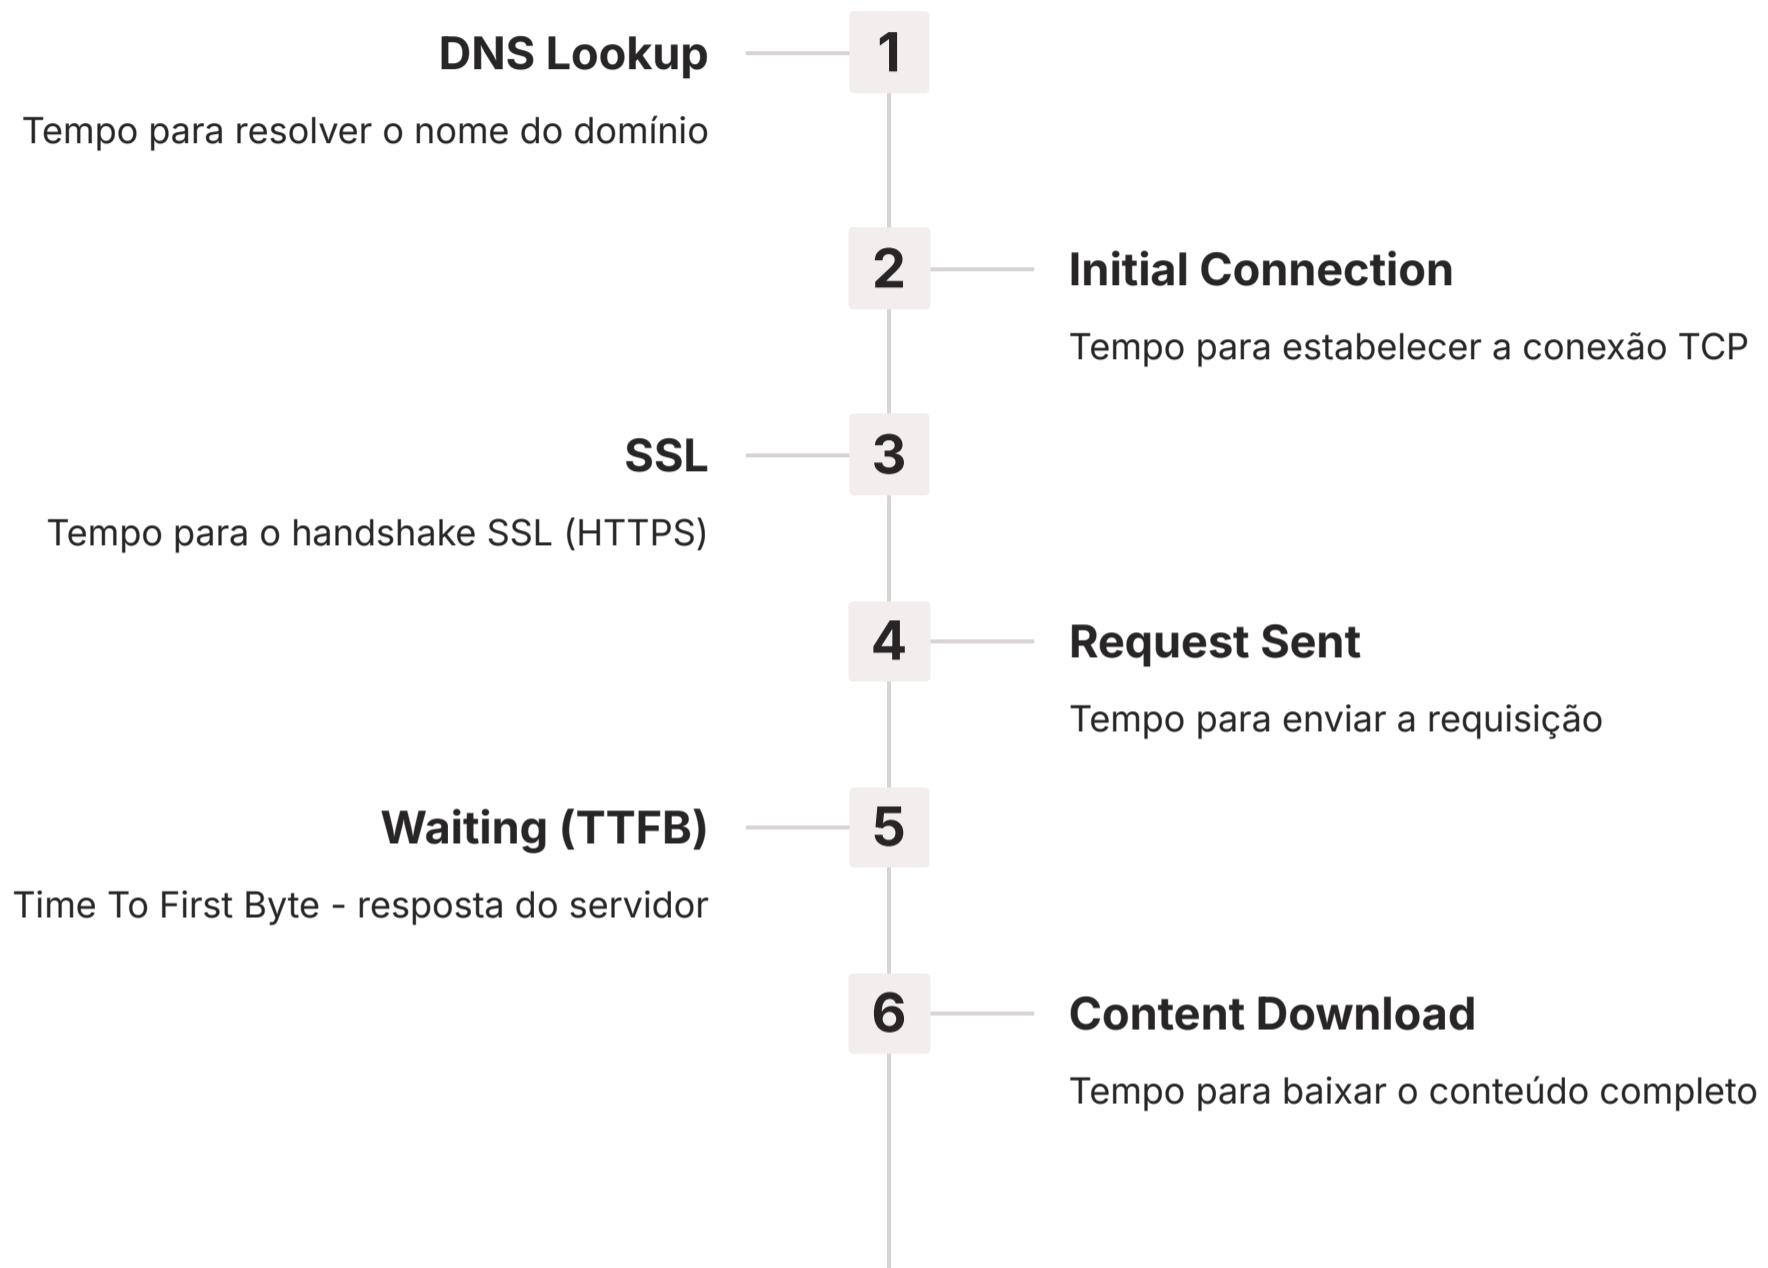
1
DNS Lookup
Tempo para resolver o nome do domínio

2
Initial Connection
Tempo para estabelecer a conexão TCP

3
SSL
Tempo para o handshake SSL (HTTPS)

4
Request Sent
Tempo para enviar a requisição

5
Waiting (TTFB)
Time To First Byte - resposta do servidor

6
Content Download
Tempo para baixar o conteúdo completo